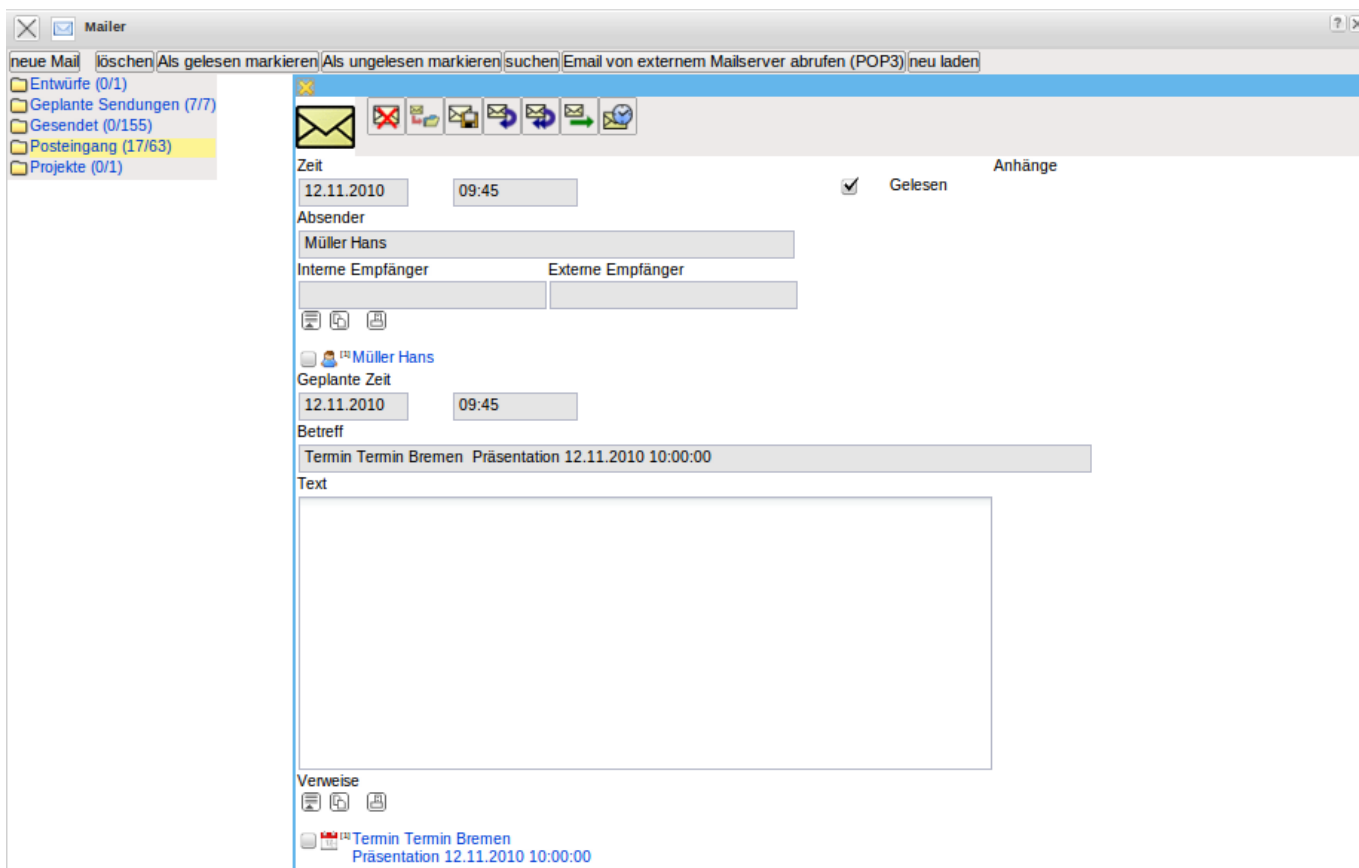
Mailer

neue Mail löschen Als gelesen markieren Als ungelesen markieren suchen Email von externem Mailserver abrufen (POP3) neu laden

Entwürfe (0/1)
Geplante Sendungen (7/7)
Gesendet (0/155)
Posteingang (17/63)
Projekte (0/1)

Zeit
12.11.2010 09:45
Anhänge
Gelesen
Absender
Müller Hans
Interne Empfänger
Externe Empfänger
[1] Müller Hans
Geplante Zeit
12.11.2010 09:45
Betreff
Termin Termin Bremen Präsentation 12.11.2010 10:00:00
Text
Verweise
[1] Termin Termin Bremen
Präsentation 12.11.2010 10:00:00